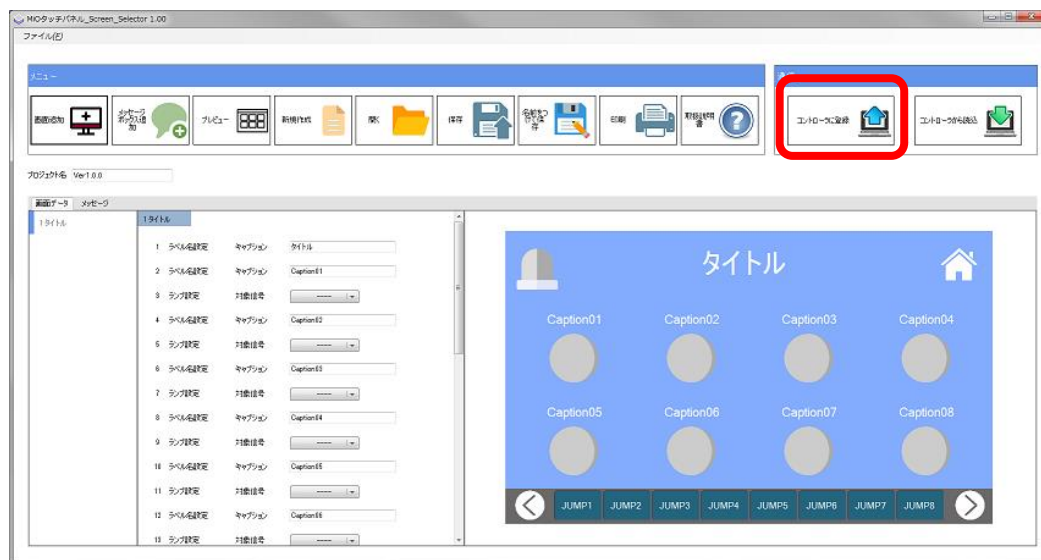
MiOタッチパネル_Screen_Selector 1.00
ファイル(F)

メニュー
画面追加
メッセージボックス追加
プレビュー
新規作成
開く
保存
名前を付けて保存
印刷
取扱説明書

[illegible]
コントローラに登録
コントローラから読込

プロジェクト名 Ver1.0.0

画面データ メッセージ
1:タイトル
1:タイトル

| | | | |
|---|---|---|---|
| 1 | ラベル名設定 | キャプション | タイトル |
| 2 | ラベル名設定 | キャプション | Caption01 |
| 3 | ランプ設定 | 対象信号 | ----- |
| 4 | ラベル名設定 | キャプション | Caption02 |
| 5 | ランプ設定 | 対象信号 | ----- |
| 6 | ラベル名設定 | キャプション | Caption03 |
| 7 | ランプ設定 | 対象信号 | ----- |
| 8 | ラベル名設定 | キャプション | Caption04 |
| 9 | ランプ設定 | 対象信号 | ----- |
| 10 | ラベル名設定 | キャプション | Caption05 |
| 11 | ランプ設定 | 対象信号 | ----- |
| 12 | ラベル名設定 | キャプション | Caption06 |
| 13 | ランプ設定 | 対象信号 | ----- |

タイトル
Caption01 Caption02 Caption03 Caption04
Caption05 Caption06 Caption07 Caption08
JUMP1 JUMP2 JUMP3 JUMP4 JUMP5 JUMP6 JUMP7 JUMP8